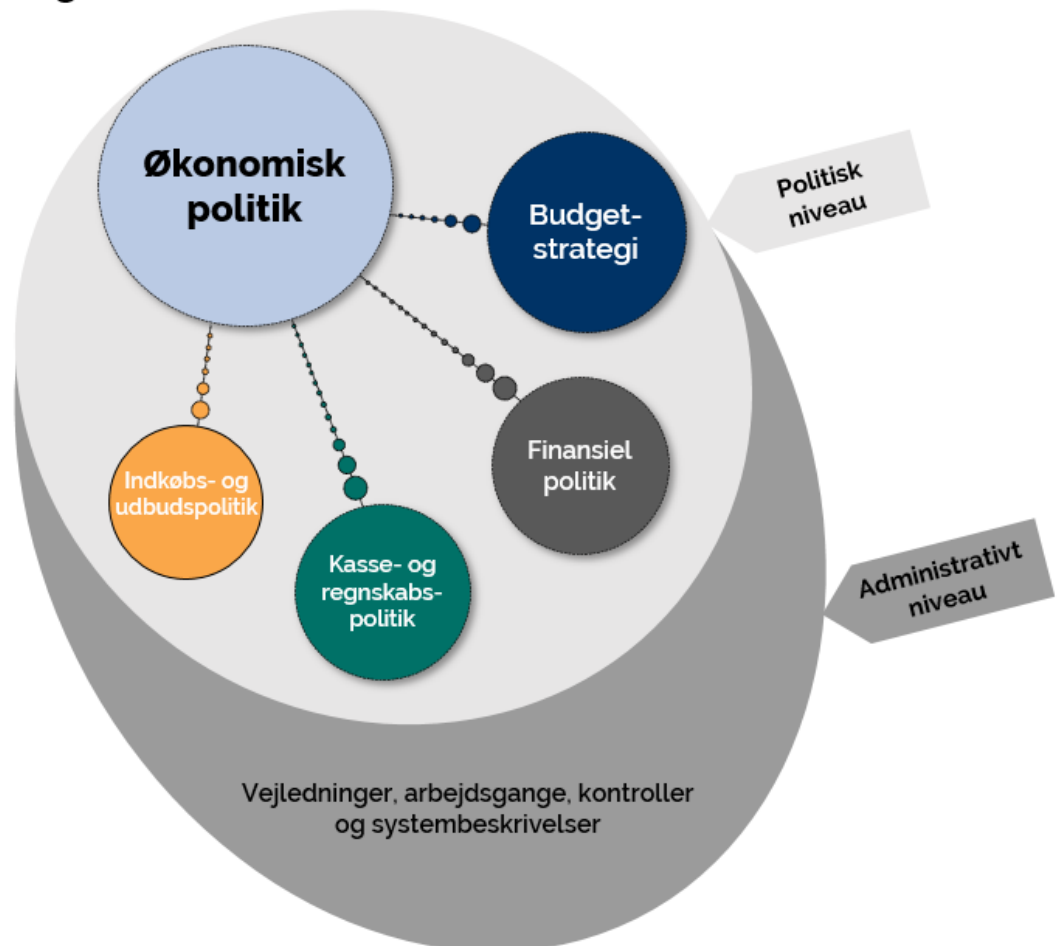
Økonomisk politik

Budgetstrategi

Politisk niveau

Finansiel politik

Indkøbs- og udbudspolitik

Kasse- og regnskabspolitik

Administrativt niveau

Vejledninger, arbejdsgange, kontroller og systembeskrivelser